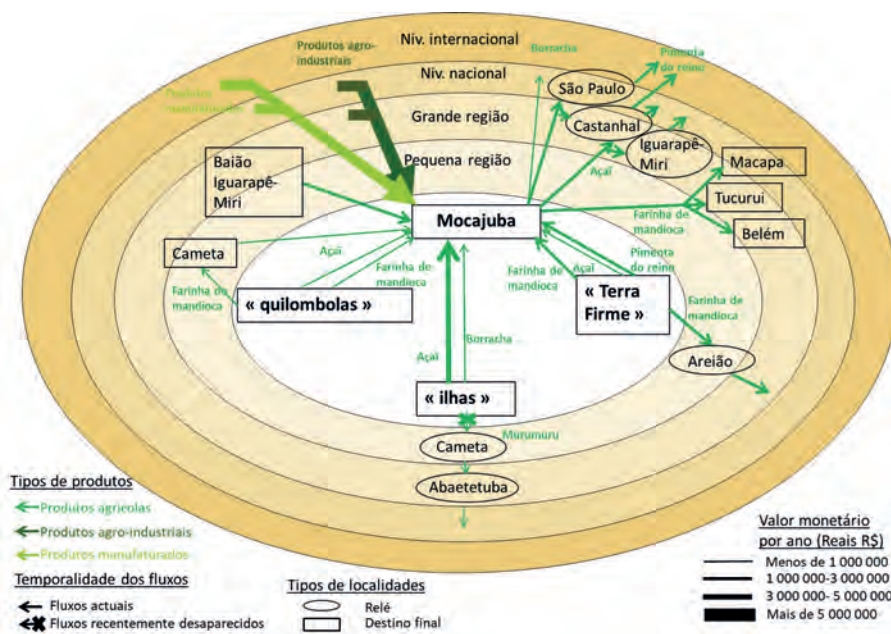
Niv. internacional

Niv. nacional

Grande região

Pequena região

Produtos agro-industriais

Produtos manufaturados

Borracha

Pimenta do reino

São Paulo

Castanhal

Iguarapê-Miri

Açaí

Macapa

Tucurui

Belém

Farinha de mandioca

Baião Iguarapê-Miri

Mocajuba

Cameta

Açaí

Farinha de mandioca

Farinha de mandioca

« quilombolas »

Farinha de mandioca

Açaí

Pimenta do reino

« Terra Firme »

Farinha de mandioca

Areião

Açaí

Borracha

« ilhas »

Cameta

Murumuru

Abaetetuba

Tipos de produtos

Produtos agricolas

Produtos agro-industriais

Produtos manufaturados

Temporalidade dos fluxos

Fluxos actuais

Fluxos recentemente desaparecidos

Tipos de localidades

Relé

Destino final

Valor monetário por ano (Reais R$)

Menos de 1 000 000

1 000 000-3 000 000

3 000 000- 5 000 000

Mais de 5 000 000